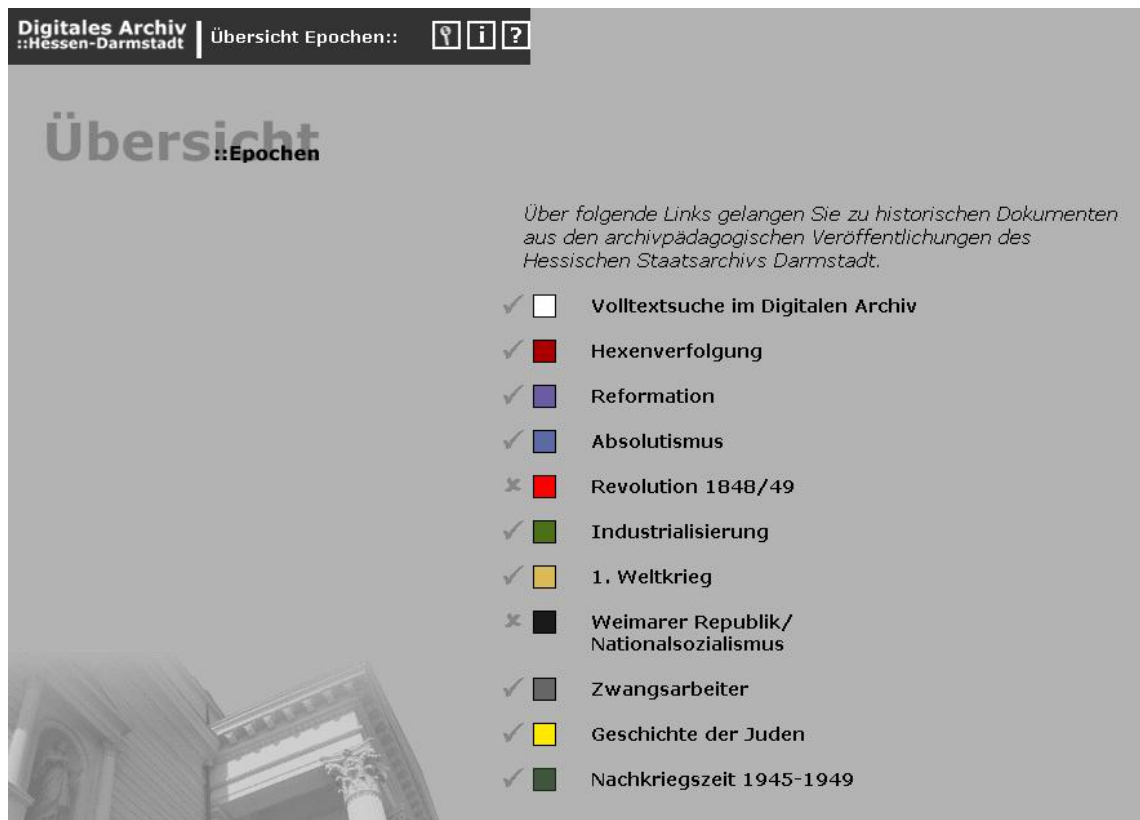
Digitales Archiv
::Hessen-Darmstadt

Übersicht Epochen::

Übersicht ::Epochen

Über folgende Links gelangen Sie zu historischen Dokumenten aus den archivpädagogischen Veröffentlichungen des Hessischen Staatsarchivs Darmstadt.

Volltextsuche im Digitalen Archiv

Hexenverfolgung

Reformation

Absolutismus

Revolution 1848/49

Industrialisierung

1. Weltkrieg

Weimarer Republik/ Nationalsozialismus

Zwangsarbeiter

Geschichte der Juden

Nachkriegszeit 1945-1949